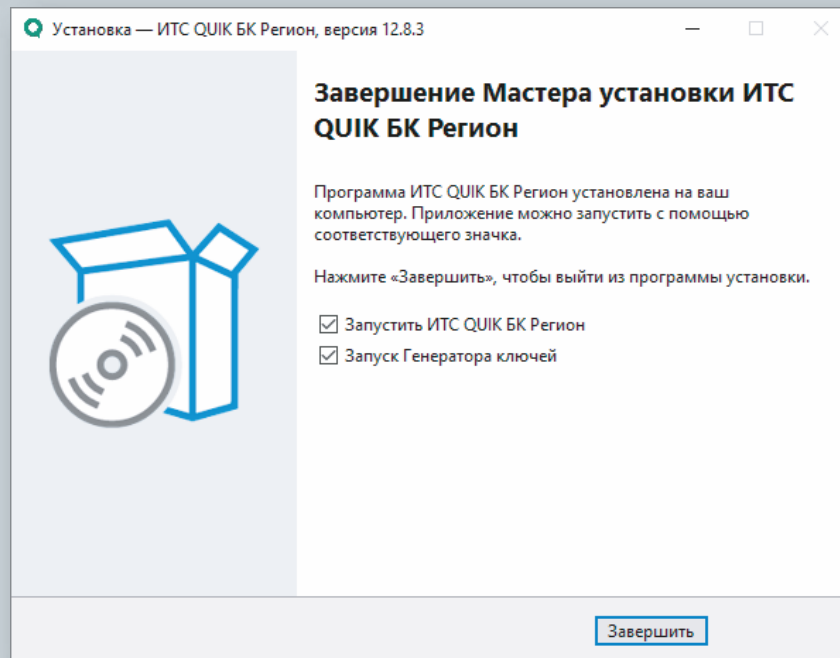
Установка — ИТС QUIK БК Регион, версия 12.8.3

Завершение Мастера установки ИТС QUIK БК Регион

Программа ИТС QUIK БК Регион установлена на ваш компьютер. Приложение можно запустить с помощью соответствующего значка.

Нажмите «Завершить», чтобы выйти из программы установки.

☑ Запустить ИТС QUIK БК Регион
☑ Запуск Генератора ключей

Завершить